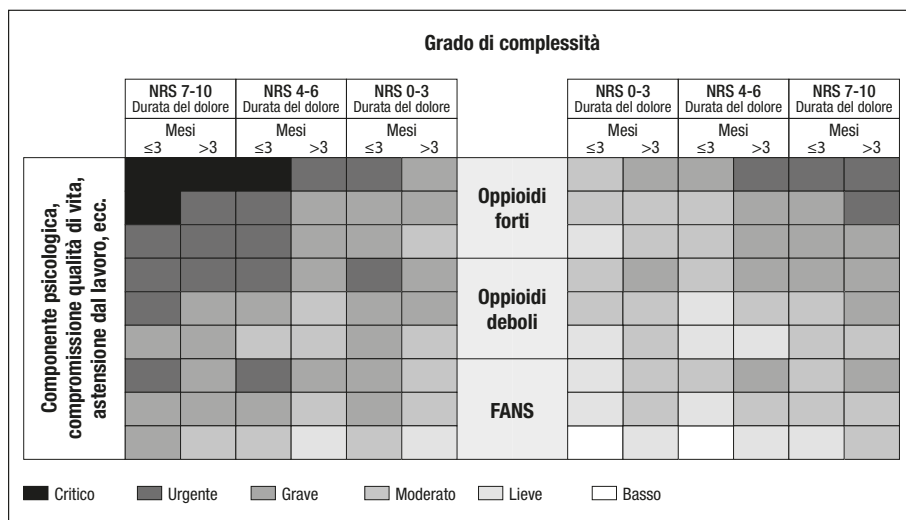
Grado di complessità

| NRS 7-10 Durata del dolore | | NRS 4-6 Durata del dolore | | NRS 0-3 Durata del dolore | | | NRS 0-3 Durata del dolore | | NRS 4-6 Durata del dolore | | NRS 7-10 Durata del dolore | |
|---|---|---|---|---|---|---|---|---|---|---|---|---|
| Mesi | | Mesi | | Mesi | | | Mesi | | Mesi | | Mesi | |
| ≤3 | >3 | ≤3 | >3 | ≤3 | >3 | | ≤3 | >3 | ≤3 | >3 | ≤3 | >3 |
| | | | | | | Oppioidi forti | | | | | | |
| | | | | | | Oppioidi deboli | | | | | | |
| | | | | | | FANS | | | | | | |

Componente psicologica, compromissione qualità di vita, astensione dal lavoro, ecc.

Critico Urgente Grave Moderato Lieve Basso